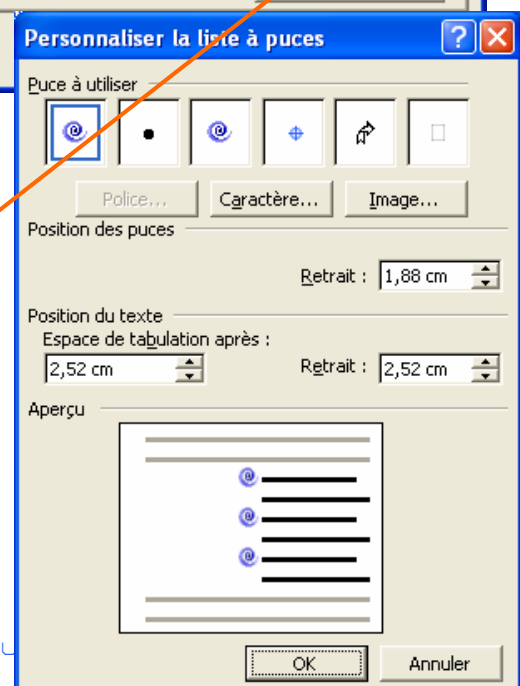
Personnaliser la liste à puces

Puce à utiliser

Police... Caractère... Image...

Position des puces

Retrait : 1,88 cm

Position du texte

Espace de tabulation après :

2,52 cm

Retrait : 2,52 cm

Aperçu

OK Annuler